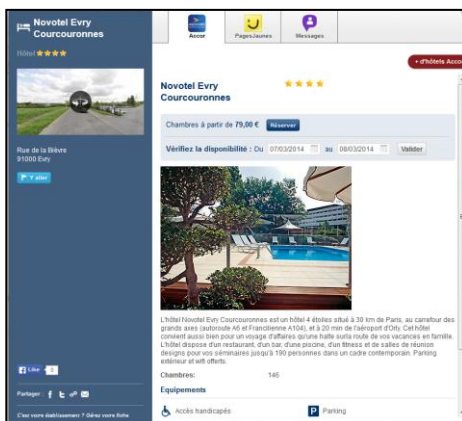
Novotel Evry Courcouronnes

Hôtel ★★★★

Rue de la Bièvre
91000 Evry

Y aller

Accor

PagesJaunes

Messages

+ d'hôtels Acco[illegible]

Novotel Evry Courcouronnes ★★★★

Chambres à partir de 79,00 € Réserver

Vérifiez la disponibilité : Du 07/03/2014 au 08/03/2014 Valider

L'hôtel Novotel Evry Courcouronnes est un hôtel 4 étoiles situé à 30 km de Paris, au carrefour des grands axes (autoroute A6 et Francilienne A104), et à 20 min de l'aéroport d'Orly. Cet hôtel convient aussi bien pour un voyage d'affaires qu'une halte sur la route de vos vacances en famille. L'hôtel dispose d'un restaurant, d'un bar, d'une piscine, d'un fitness et de salles de réunion designs pour vos séminaires jusqu'à 190 personnes dans un cadre contemporain. Parking extérieur et wifi offerts.

Chambres: 145

Equipements

Accès handicapés

Parking

Like 0

Partager

C'est votre établissement ? Gérez votre fiche